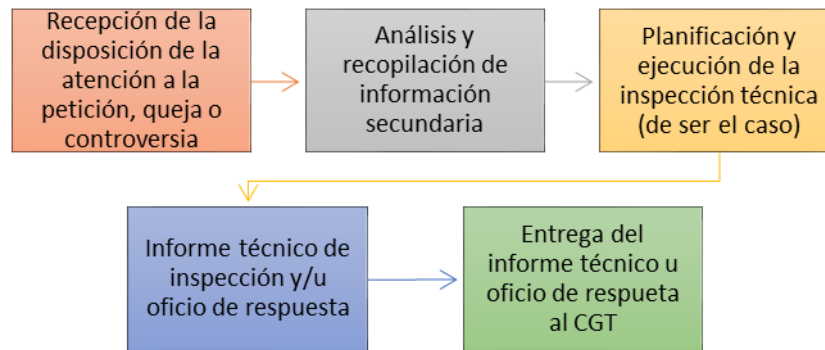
Recepción de la disposición de la atención a la petición, queja o controversia

Análisis y recopilación de información secundaria

Planificación y ejecución de la inspección técnica (de ser el caso)

Informe técnico de inspección y/u oficio de respuesta

Entrega del informe técnico u oficio de respueta al CGT